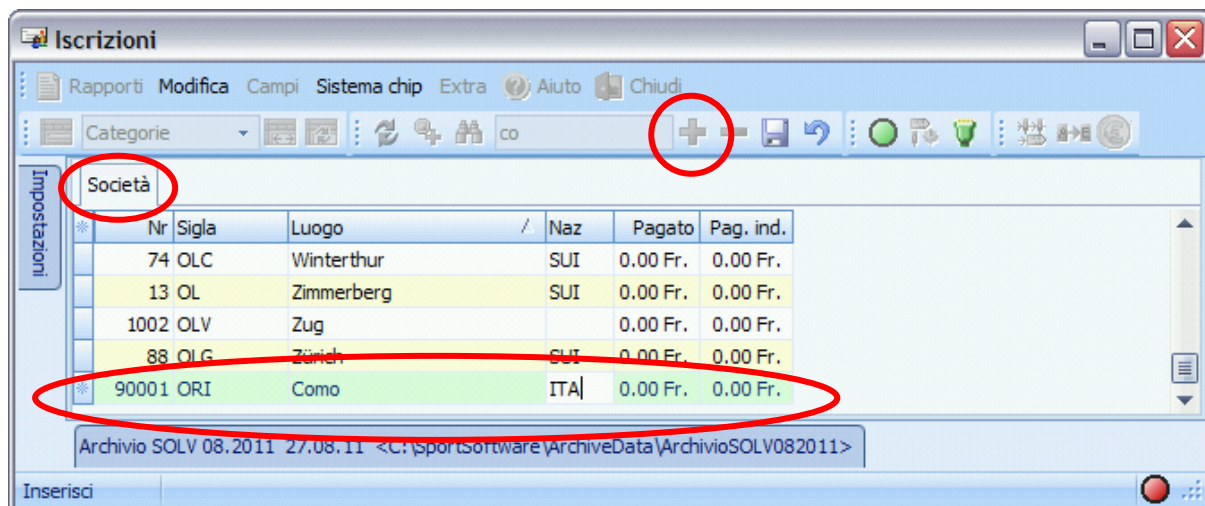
Iscrizioni

Rapporti Modifica Campi Sistema chip Extra Aiuto Chiudi

Categorie co

Impostazioni

Società

| Nr | Sigla | Luogo | Naz | Pagato | Pag. ind. |
|---|---|---|---|---|---|
| 74 | OLC | Winterthur | SUI | 0.00 Fr. | 0.00 Fr. |
| 13 | OL | Zimmerberg | SUI | 0.00 Fr. | 0.00 Fr. |
| 1002 | OLV | Zug | | 0.00 Fr. | 0.00 Fr. |
| 88 | OLG | Zürich | SUI | 0.00 Fr. | 0.00 Fr. |
| 90001 | ORI | Como | ITA | 0.00 Fr. | 0.00 Fr. |

Archivio SOLV 08.2011 27.08.11 <C:\SportSoftware\ArchiveData\ArchivioSOLV082011>

Inserisci